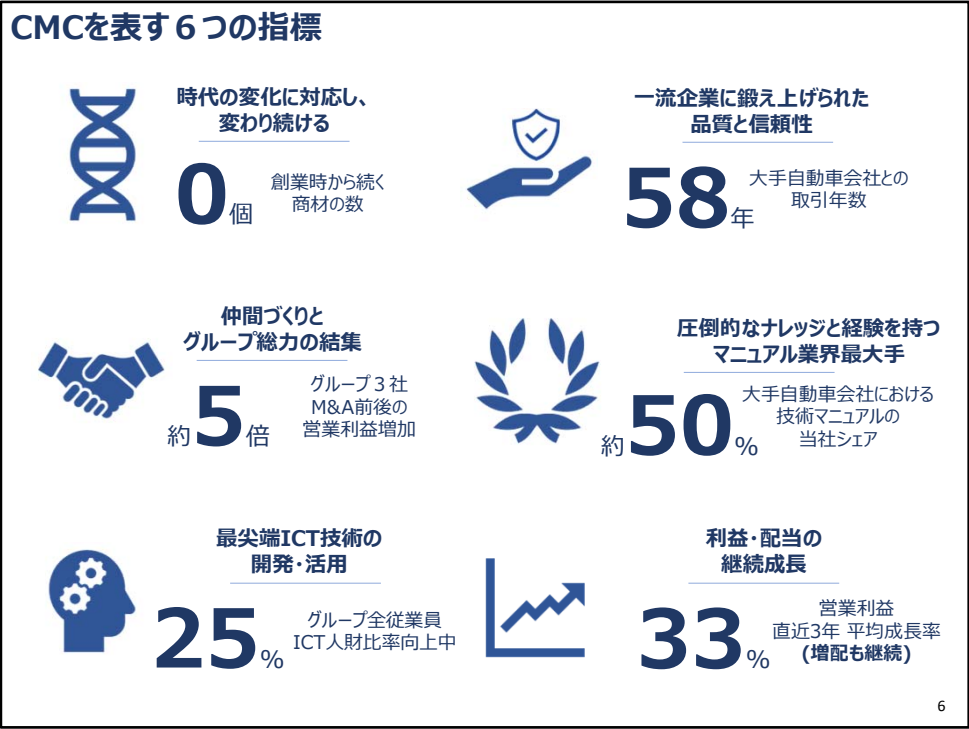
CMCを表す６つの指標

時代の変化に対応し、
変わり続ける

0個 創業時から続く
商材の数

一流企業に鍛え上げられた
品質と信頼性

58年 大手自動車会社との
取引年数

仲間づくりと
グループ総力の結集

約5倍 グループ３社
M&A前後の
営業利益増加

圧倒的なナレッジと経験を持つ
マニュアル業界最大手

約50% 大手自動車会社における
技術マニュアルの
当社シェア

最尖端ICT技術の
開発・活用

25% グループ全従業員
ICT人財比率向上中

利益・配当の
継続成長

33% 営業利益
直近3年 平均成長率
(増配も継続)

6